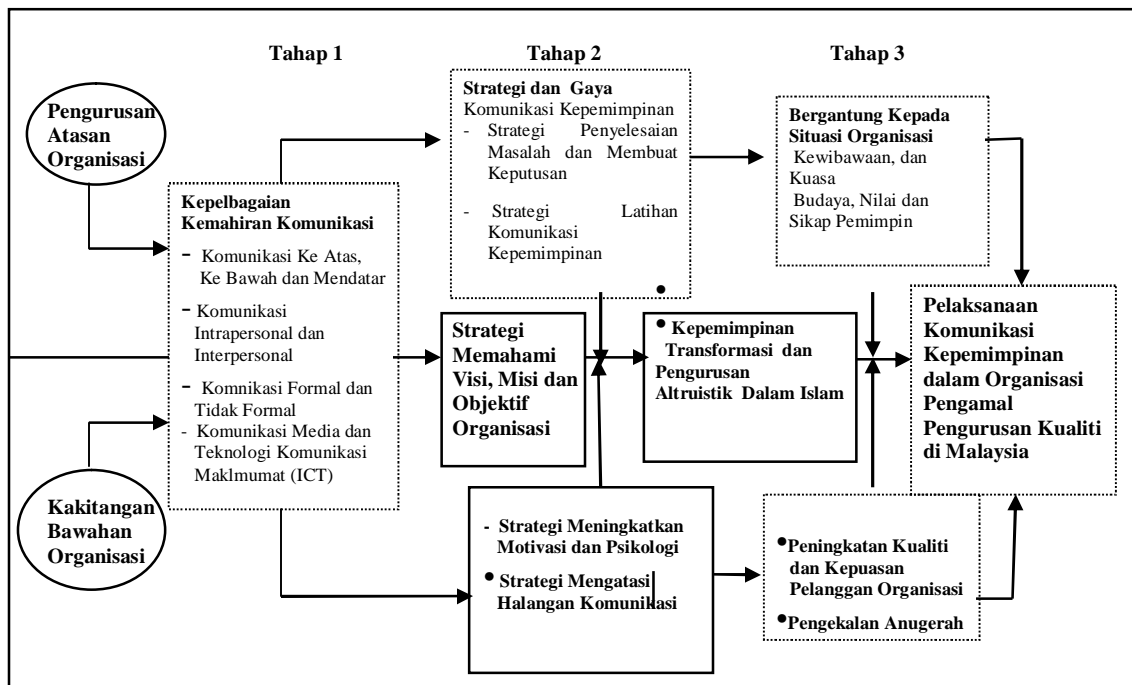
Tahap 1

Tahap 2

Tahap 3

Pengurusan Atasan Organisasi

Kakitangan Bawahan Organisasi

Kepelbagaian Kemahiran Komunikasi
- Komunikasi Ke Atas, Ke Bawah dan Mendatar
- Komunikasi Intrapersonal dan Interpersonal
- Komnikasi Formal dan Tidak Formal
- Komunikasi Media dan Teknologi Komunikasi Maklmumat (ICT)

Strategi dan Gaya Komunikasi Kepemimpinan
- Strategi Penyelesaian Masalah dan Membuat Keputusan
- Strategi Latihan Komunikasi Kepemimpinan

Strategi Memahami Visi, Misi dan Objektif Organisasi

- Strategi Meningkatkan Motivasi dan Psikologi
• Strategi Mengatasi Halangan Komunikasi

• Kepemimpinan Transformasi dan Pengurusan Altruistik Dalam Islam

Bergantung Kepada Situasi Organisasi
Kewibawaan, dan Kuasa
Budaya, Nilai dan Sikap Pemimpin

•Peningkatan Kualiti dan Kepuasan Pelanggan Organisasi
•Pengekalan Anugerah

Pelaksanaan Komunikasi Kepemimpinan dalam Organisasi Pengamal Pengurusan Kualiti di Malaysia